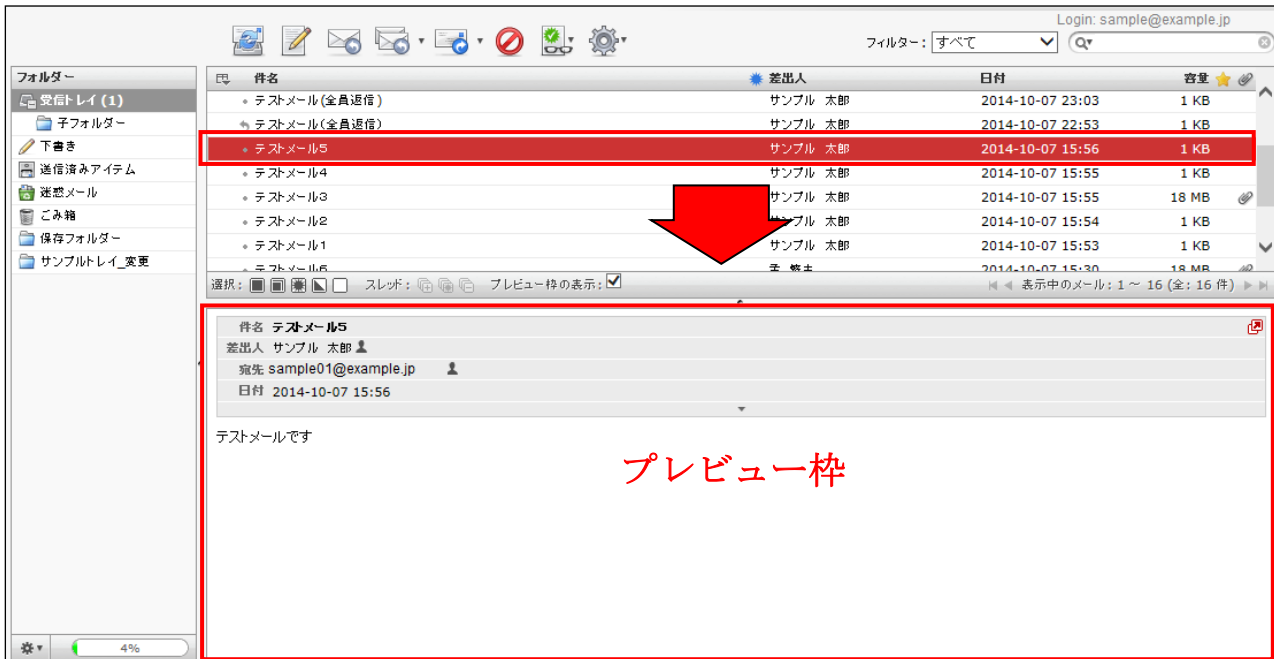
Login: sample@example.jp

フィルター： すべて

フォルダー

受信トレイ (1)

子フォルダー

下書き

送信済みアイテム

迷惑メール

ごみ箱

保存フォルダー

サンプルトレイ_変更

4%

| 件名 | 差出人 | 日付 | 容量 |
|---|---|---|---|
| テストメール(全員返信) | サンプル 太郎 | 2014-10-07 23:03 | 1 KB |
| テストメール(全員返信) | サンプル 太郎 | 2014-10-07 22:53 | 1 KB |
| テストメール5 | サンプル 太郎 | 2014-10-07 15:56 | 1 KB |
| テストメール4 | サンプル 太郎 | 2014-10-07 15:55 | 1 KB |
| テストメール3 | サンプル 太郎 | 2014-10-07 15:55 | 18 MB |
| テストメール2 | サンプル 太郎 | 2014-10-07 15:54 | 1 KB |
| テストメール1 | サンプル 太郎 | 2014-10-07 15:53 | 1 KB |
| テストメール6 | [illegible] | 2014-10-07 15:30 | 18 MB |

選択： スレッド： プレビュー枠の表示：

表示中のメール：1 ～ 16 (全：16 件)

件名 テストメール5
差出人 サンプル 太郎
宛先 sample01@example.jp
日付 2014-10-07 15:56

テストメールです

プレビュー枠